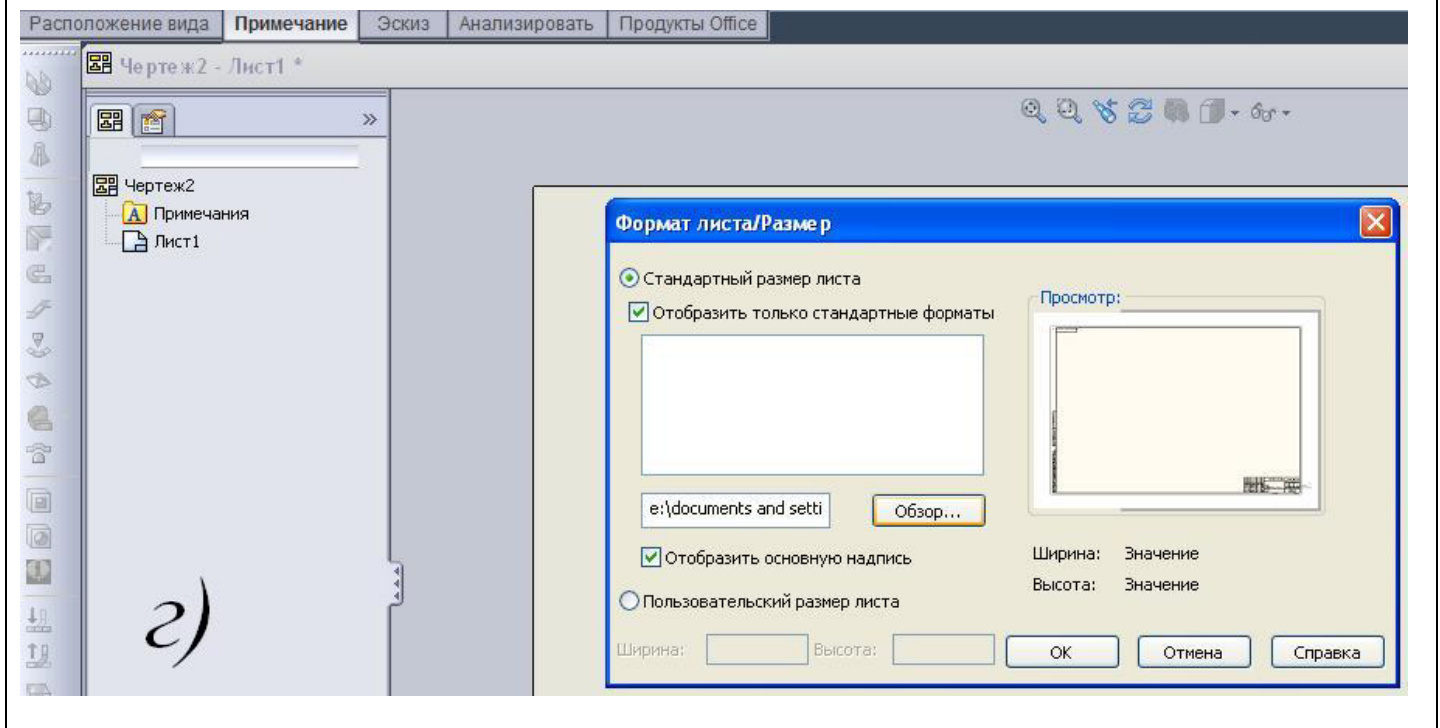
Расположение вида | Примечание | Эскиз | Анализировать | Продукты Office

Чертеж2 - Лист1 *

»

Чертеж2
Примечания
Лист1

г)

Формат листа/Размер

Стандартный размер листа

Отобразить только стандартные форматы

e:\documents and setti

Обзор...

Отобразить основную надпись

Пользовательский размер листа

Ширина: Высота:

Просмотр:

Ширина: Значение
Высота: Значение

OK Отмена Справка